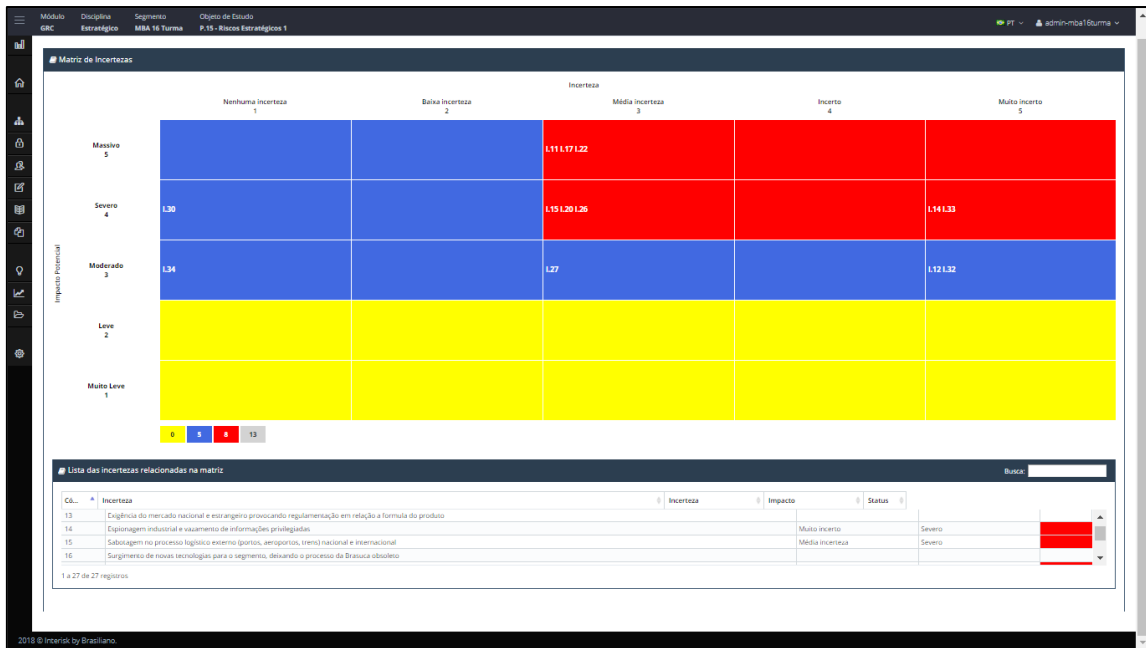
Módulo GRC | Disciplina Estratégico | Segmento MBA 16 Turma | Objeto de Estudo P.15 - Riscos Estratégicos 1

PT admin-mba16turma

Matriz de Incertezas

Incerteza

| | Nenhuma incerteza 1 | Baixa incerteza 2 | Média incerteza 3 | Incerto 4 | Muito incerto 5 |
|---|---|---|---|---|---|
| Massivo 5 | | | I.11 I.17 I.22 | | |
| Severo 4 | I.30 | | I.15 I.20 I.26 | | I.14 I.33 |
| Moderado 3 | I.34 | | I.27 | | I.12 I.32 |
| Leve 2 | | | | | |
| Muito Leve 1 | | | | | |

Impacto Potencial

0 5 8 13

Lista das incertezas relacionadas na matriz

Busca:

| Có... | Incerteza | Incerteza | Impacto | Status |
|---|---|---|---|---|
| 13 | Exigência do mercado nacional e estrangeiro provocando regulamentação em relação a formula do produto | | | |
| 14 | Espionagem industrial e vazamento de informações privilegiadas | Muito incerto | Severo | |
| 15 | Sabotagem no processo logístico externo (portos, aeroportos, trens) nacional e internacional | Média incerteza | Severo | |
| 16 | Surgimento de novas tecnologias para o segmento, deixando o processo da Brasuca obsoleto | | | |

1 a 27 de 27 registros

2018 © Interisk by Brasiliano.